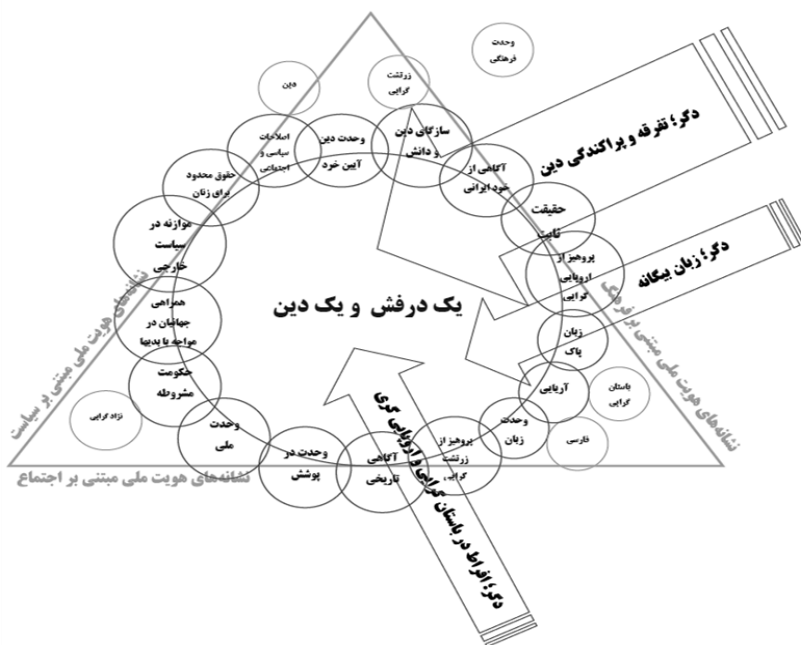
وحدت فرهنگی

زرتشت گرایی

دین

سازگاری دین و دانش

وحدت دین آیین خرد

اصلاحات سیاسی و اجتماعی

حقوق محدود برای زنان

موازنه در سیاست خارجی

همراهی جهانیان در مواجه با بدیها

حکومت مشروطه

نژاد گرایی

وحدت ملی

وحدت در پوشش

آگاهی تاریخی

پرهیز از زرتشت گرایی

وحدت زبان

فارسی

آریایی

باستان گرایی

زبان پاک

پرهیز از اروپایی گرایی

حقیقت ثابت

آگاهی از خود ایرانی

دگر: تفرقه و پراکندگی دین

دگر: زبان بیگانه

یک درفش و یک دین

دگر: افراط در باستان گرایی و اروپایی گری

نشانه‌های هویت ملی مبتنی بر سیاست

نشانه‌های هویت ملی مبتنی بر فرهنگ

نشانه‌های هویت ملی مبتنی بر اجتماع